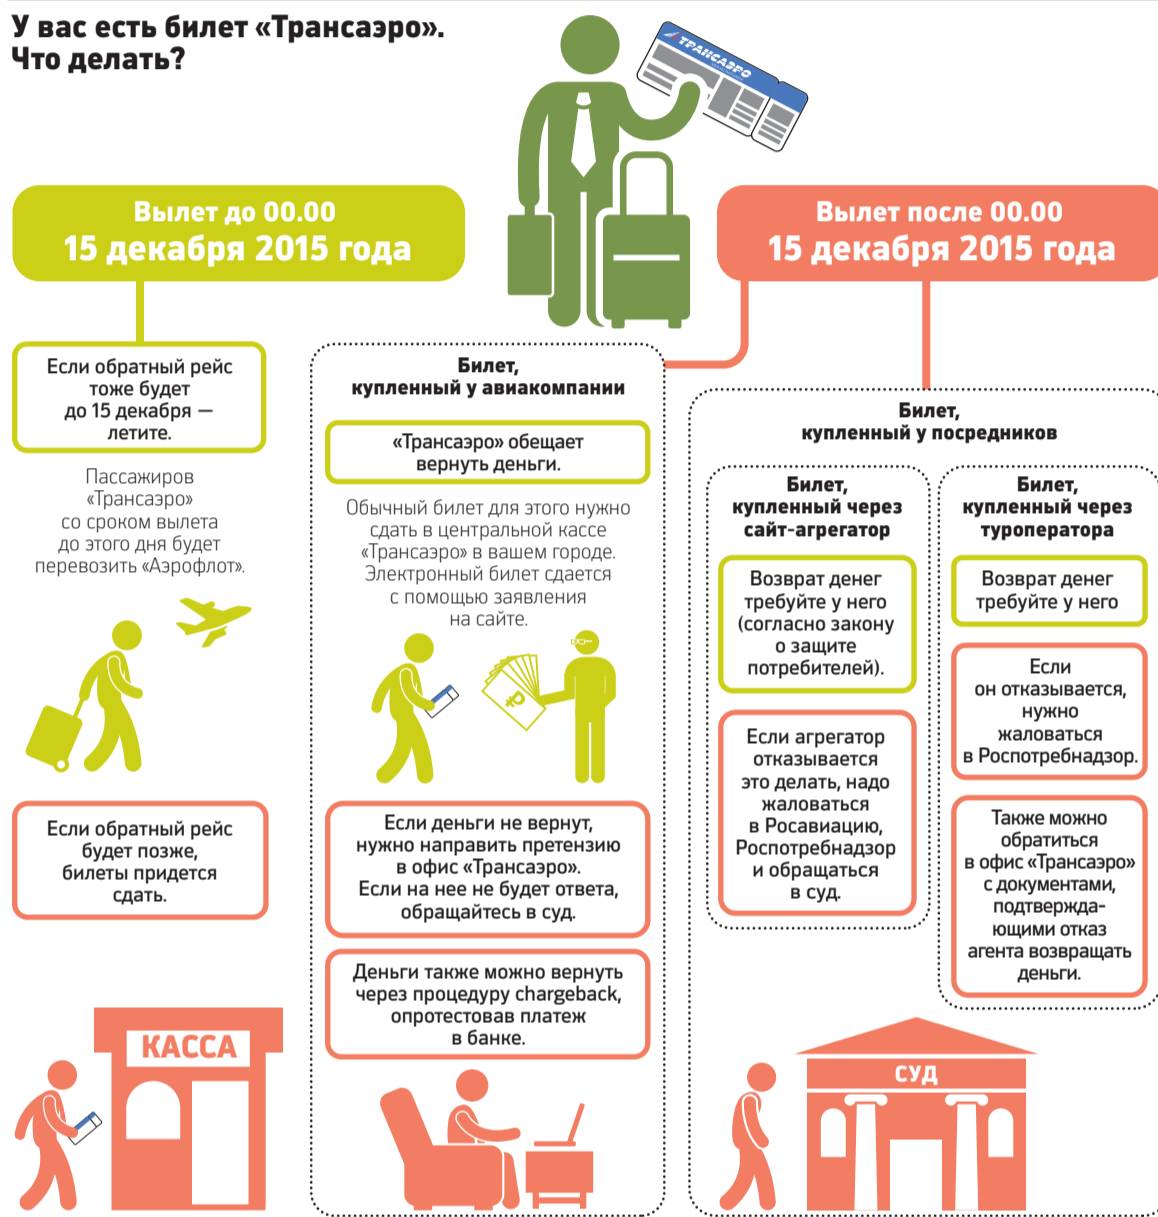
У вас есть билет «Трансаэро». Что делать?

ТРАНСАЭРО

Вылет до 00.00
15 декабря 2015 года

Вылет после 00.00
15 декабря 2015 года

Если обратный рейс тоже будет до 15 декабря — летите.

Пассажиров «Трансаэро» со сроком вылета до этого дня будет перевозить «Аэрофлот».

Если обратный рейс будет позже, билеты придется сдать.

КАССА

Билет, купленный у авиакомпании

«Трансаэро» обещает вернуть деньги.

Обычный билет для этого нужно сдать в центральной кассе «Трансаэро» в вашем городе. Электронный билет сдается с помощью заявления на сайте.

Если деньги не вернут, нужно направить претензию в офис «Трансаэро». Если на нее не будет ответа, обращайтесь в суд.

Деньги также можно вернуть через процедуру chargeback, опротестовав платеж в банке.

Билет, купленный у посредников

Билет, купленный через сайт-агрегатор

Возврат денег требуйте у него (согласно закону о защите потребителей).

Если агрегатор отказывается это делать, надо жаловаться в Росавиацию, Роспотребнадзор и обращаться в суд.

Билет, купленный через туроператора

Возврат денег требуйте у него

Если он отказывается, нужно жаловаться в Роспотребнадзор.

Также можно обратиться в офис «Трансаэро» с документами, подтверждающими отказ агента возвращать деньги.

СУД